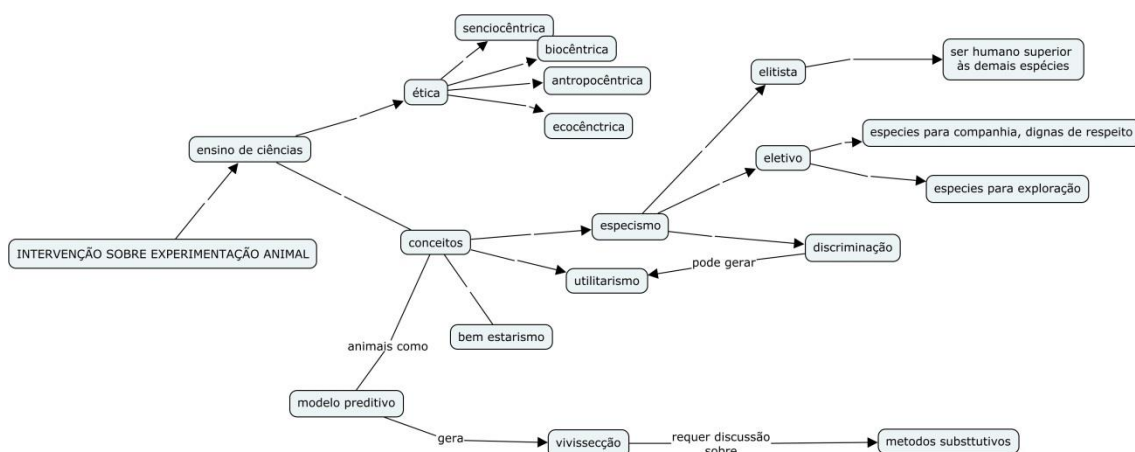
INTERVENÇÃO SOBRE EXPERIMENTAÇÃO ANIMAL

ensino de ciências

ética

senciocêntrica

biocêntrica

antropocêntrica

ecocênctrica

conceitos

especismo

elitista

ser humano superior às demais espécies

eletivo

especies para companhia, dignas de respeito

especies para exploração

discriminação

pode gerar

utilitarismo

bem estarismo

animais como

modelo preditivo

gera

vivissecção

requer discussão sobre

metodos substtutivos